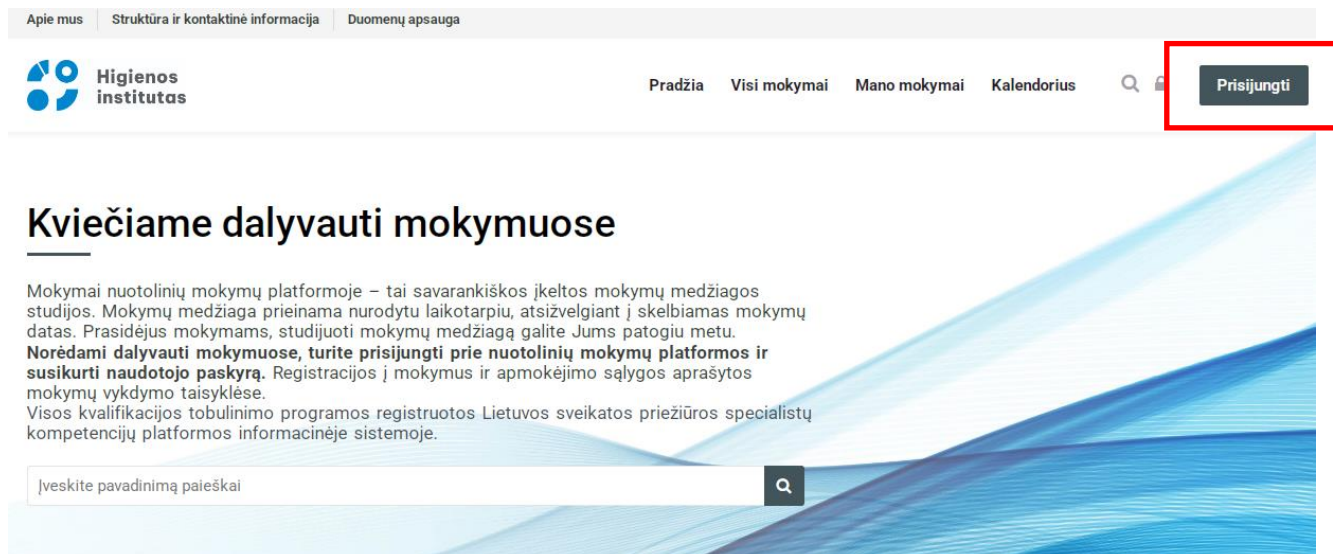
Apie mus | Struktūra ir kontaktinė informacija | Duomenų apsauga

Higienos institutas

Pradžia Visi mokymai Mano mokymai Kalendorius

Prisijungti

Kviečiame dalyvauti mokymuose

Mokymai nuotolinių mokymų platformoje – tai savarankiškos įkeltos mokymų medžiagos studijos. Mokymų medžiaga prieinama nurodytu laikotarpiu, atsižvelgiant į skelbiamas mokymų datas. Prasidėjus mokymams, studijuoti mokymų medžiagą galite Jums patogiu metu.
**Norėdami dalyvauti mokymuose, turite prisijungti prie nuotolinių mokymų platformos ir susikurti naudotojo paskyrą.** Registracijos į mokymus ir apmokėjimo sąlygos aprašytos mokymų vykdymo taisyklėse.
Visos kvalifikacijos tobulinimo programos registruotos Lietuvos sveikatos priežiūros specialistų kompetencijų platformos informacinėje sistemoje.

Įveskite pavadinimą paieškai